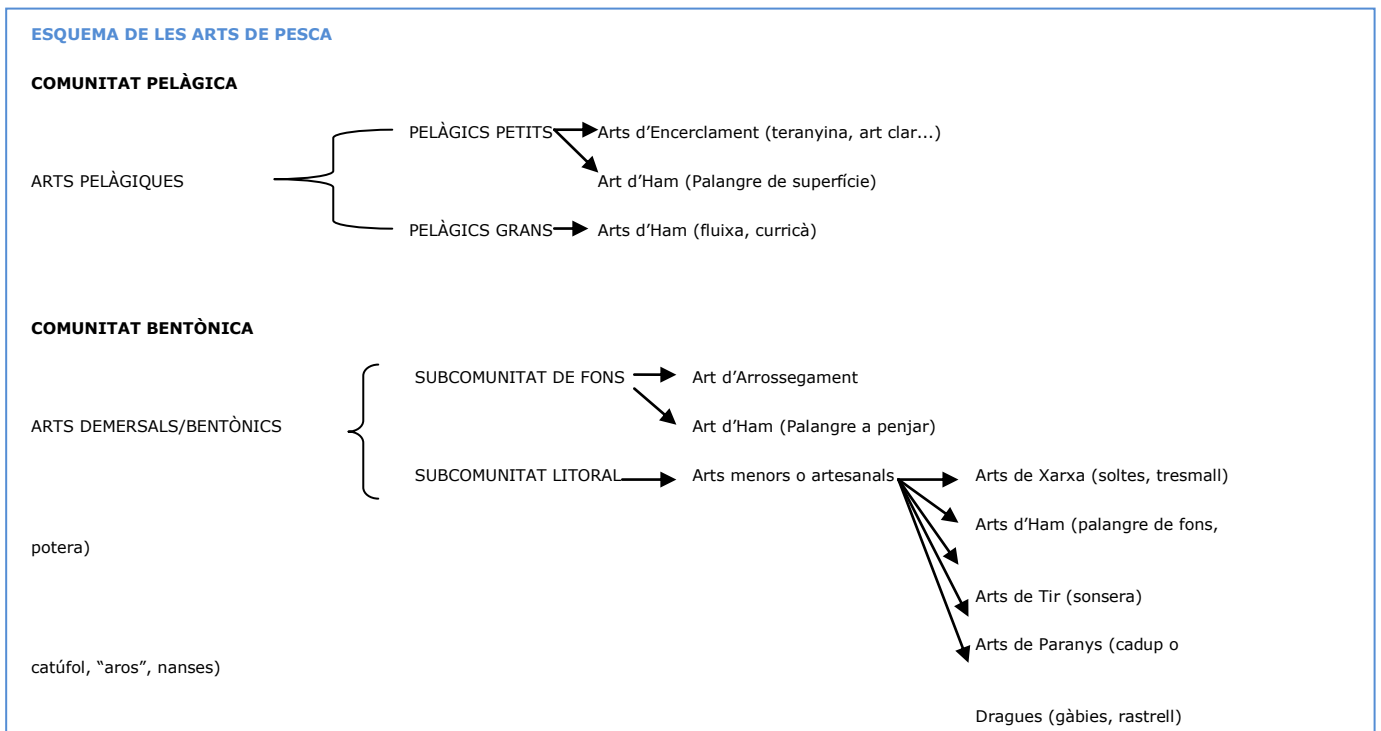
ESQUEMA DE LES ARTS DE PESCA

COMUNITAT PELÀGICA

ARTS PELÀGIQUES

PELÀGICS PETITS Arts d'Encerclament (teranyina, art clar...)

Art d'Ham (Palangre de superfície)

PELÀGICS GRANS Arts d'Ham (fluixa, curricà)

COMUNITAT BENTÒNICA

ARTS DEMERSALS/BENTÒNICS

SUBCOMUNITAT DE FONS Art d'Arrossegament

Art d'Ham (Palangre a penjar)

SUBCOMUNITAT LITORAL Arts menors o artesanals Arts de Xarxa (soltes, tresmall)

Arts d'Ham (palangre de fons,

potera)

Arts de Tir (sonsera)

Arts de Paranys (cadup o

catúfol, "aros", nanses)

Dragues (gàbies, rastrell)